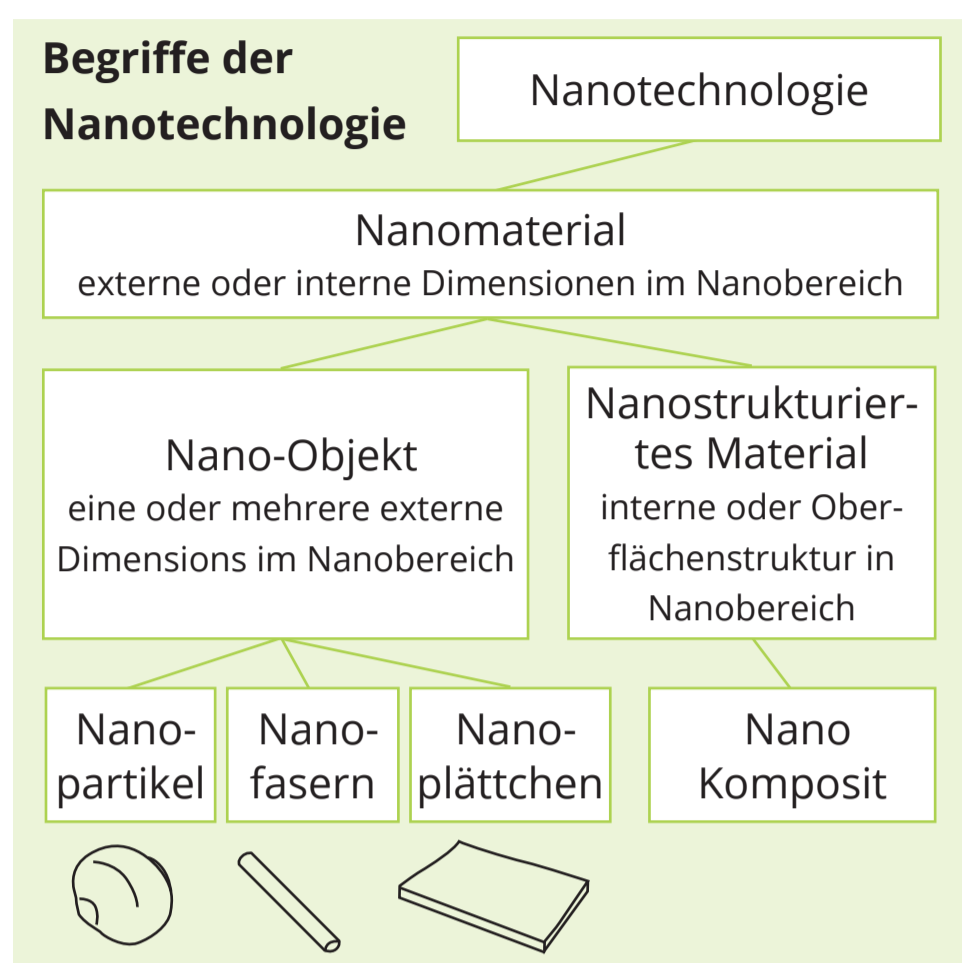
Begriffe der Nanotechnologie

Nanotechnologie

Nanomaterial
externe oder interne Dimensionen im Nanobereich

Nano-Objekt
eine oder mehrere externe Dimensions im Nanobereich

Nanostrukturiertes Material
interne oder Oberflächenstruktur in Nanobereich

Nanopartikel

Nanofasern

Nanoplättchen

Nano Komposit